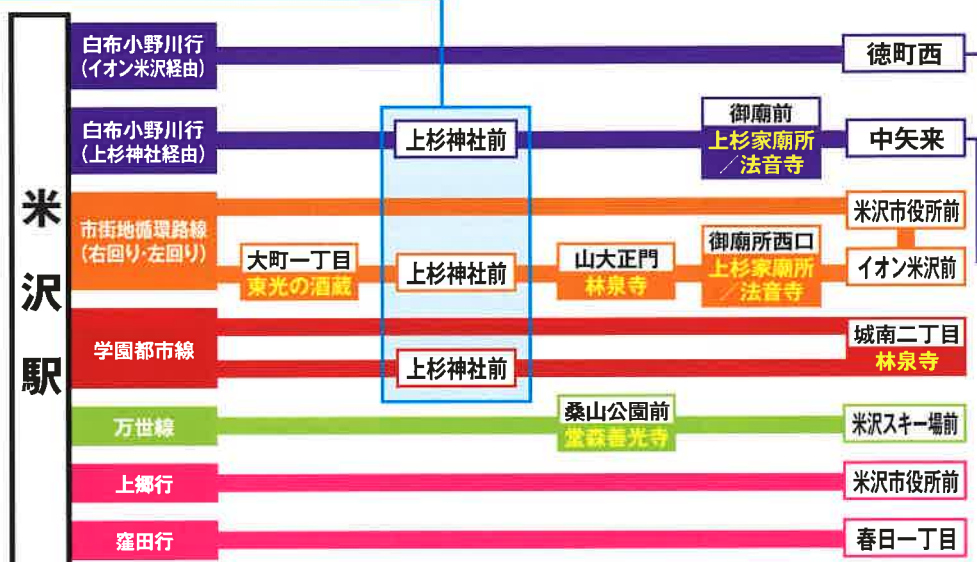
米沢駅

白布小野川行
(イオン米沢経由)
徳町西

白布小野川行
(上杉神社経由)
上杉神社前
御廟前
上杉家廟所
／法音寺
中矢来

市街地循環路線
(右回り･左回り)
大町一丁目
東光の酒蔵
上杉神社前
山大正門
林泉寺
御廟所西口
上杉家廟所
／法音寺
米沢市役所前
イオン米沢前

学園都市線
上杉神社前
城南二丁目
林泉寺

万世線
桑山公園前
堂森善光寺
米沢スキー場前

上郷行
米沢市役所前

窪田行
春日一丁目